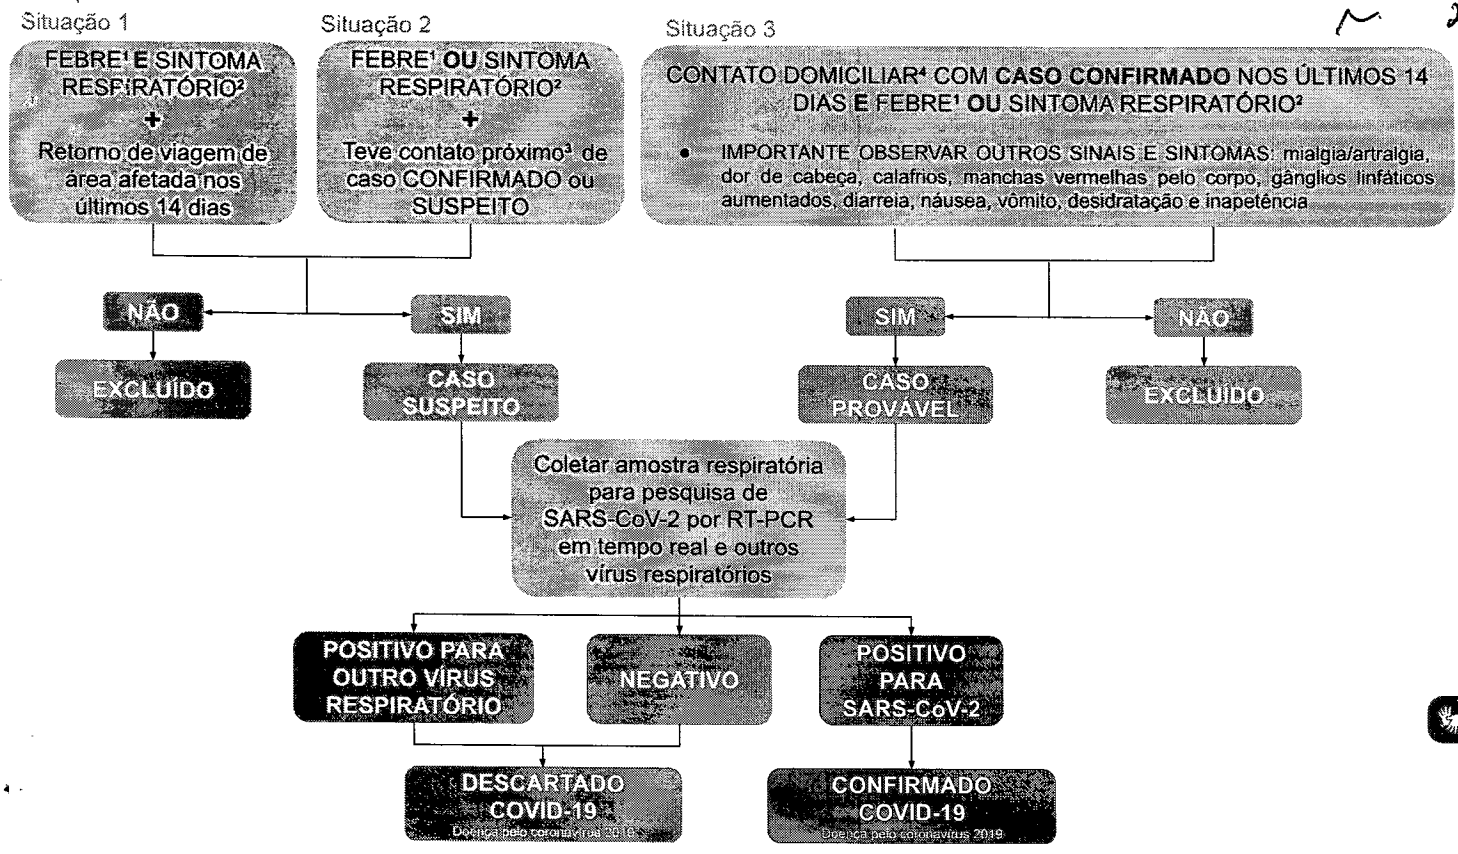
Situação 1

FEBRE¹ E SINTOMA RESPIRATÓRIO²
+
Retorno de viagem de área afetada nos últimos 14 dias

Situação 2

FEBRE¹ OU SINTOMA RESPIRATÓRIO²
+
Teve contato próximo³ de caso CONFIRMADO ou SUSPEITO

Situação 3

CONTATO DOMICILIAR⁴ COM CASO CONFIRMADO NOS ÚLTIMOS 14 DIAS E FEBRE¹ OU SINTOMA RESPIRATÓRIO²

• IMPORTANTE OBSERVAR OUTROS SINAIS E SINTOMAS: mialgia/artralgia, dor de cabeça, calafrios, manchas vermelhas pelo corpo, gânglios linfáticos aumentados, diarreia, náusea, vômito, desidratação e inapetência

NÃO
EXCLUÍDO

SIM
CASO SUSPEITO

SIM
CASO PROVÁVEL

NÃO
EXCLUÍDO

Coletar amostra respiratória para pesquisa de SARS-CoV-2 por RT-PCR em tempo real e outros vírus respiratórios

POSITIVO PARA OUTRO VÍRUS RESPIRATÓRIO

NEGATIVO

POSITIVO PARA SARS-CoV-2

DESCARTADO COVID-19
Doença pelo coronavírus 2019

CONFIRMADO COVID-19
Doença pelo coronavírus 2019